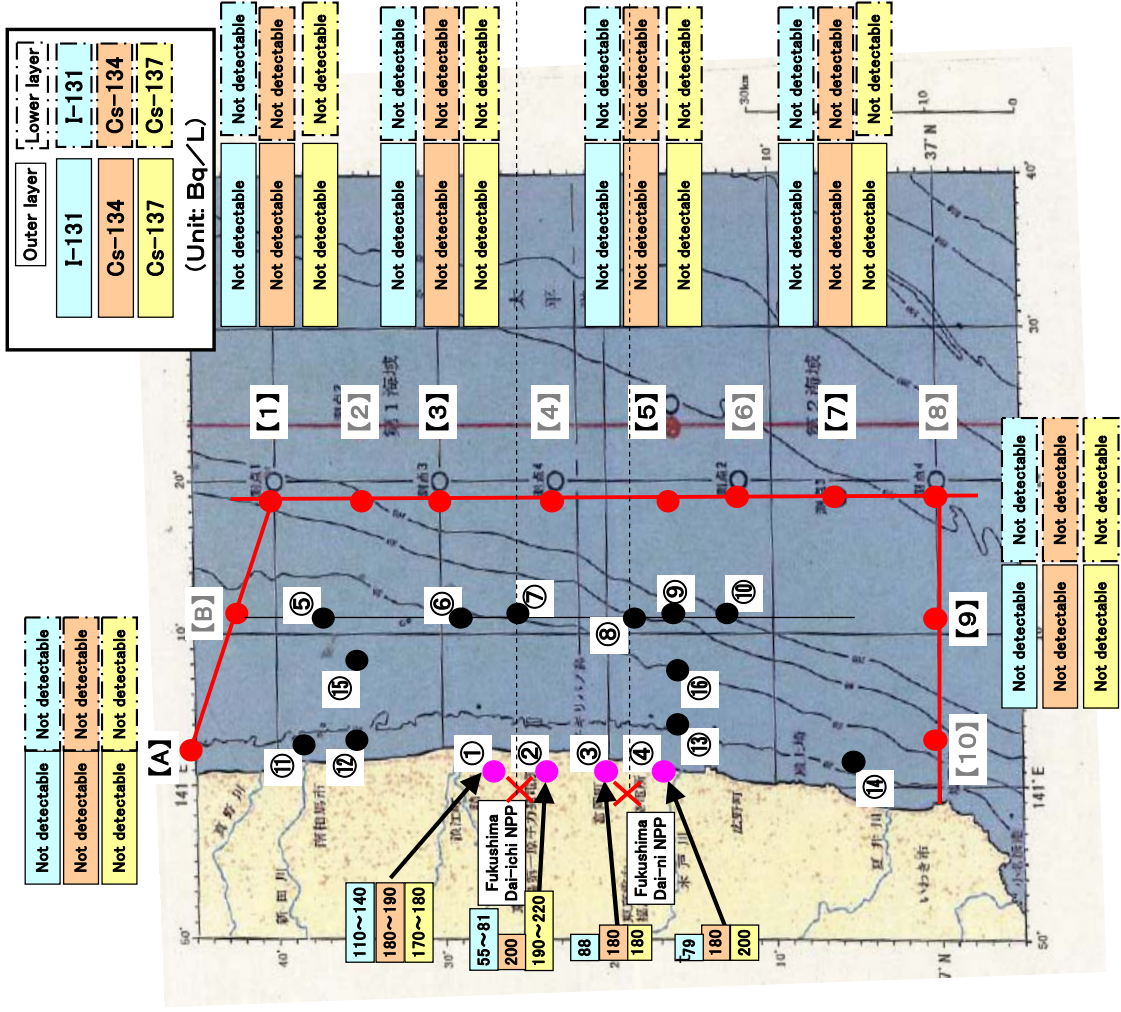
Lower layer
I-131
Cs-134
Cs-137

Outer layer
I-131
Cs-134
Cs-137
(Unit: Bq/L)

| Not detectable | Not detectable | Not detectable |
|---|---|---|
| Not detectable | Not detectable | Not detectable |

| Not detectable | Not detectable | Not detectable |
|---|---|---|
| Not detectable | Not detectable | Not detectable |

| Not detectable | Not detectable | Not detectable |
|---|---|---|
| Not detectable | Not detectable | Not detectable |

| Not detectable | Not detectable | Not detectable |
|---|---|---|
| Not detectable | Not detectable | Not detectable |

【1】 【2】 【3】 【4】 【5】 【6】 【7】 【8】

| Not detectable | Not detectable | Not detectable |
|---|---|---|
| Not detectable | Not detectable | Not detectable |

【9】 【10】

【B】 【A】

| Not detectable | Not detectable | Not detectable |
|---|---|---|
| Not detectable | Not detectable | Not detectable |

⑤ ⑥ ⑦ ⑧ ⑨ ⑩ ⑪ ⑫ ⑬ ⑭ ⑮ ⑯

① ② ③ ④

Fukushima Dai-ichi NPP

Fukushima Dai-ni NPP

| 110~140 | 180~190 | 170~180 |
|---|---|---|

| 55~81 | 200 | 190~220 |
|---|---|---|

| 88 | 180 | 180 |
|---|---|---|

| 79 | 180 | 200 |
|---|---|---|

30km 10 0
37° N
141° E
141
40' 30' 20' 10' 50'
第1海域 第2海域 太 平